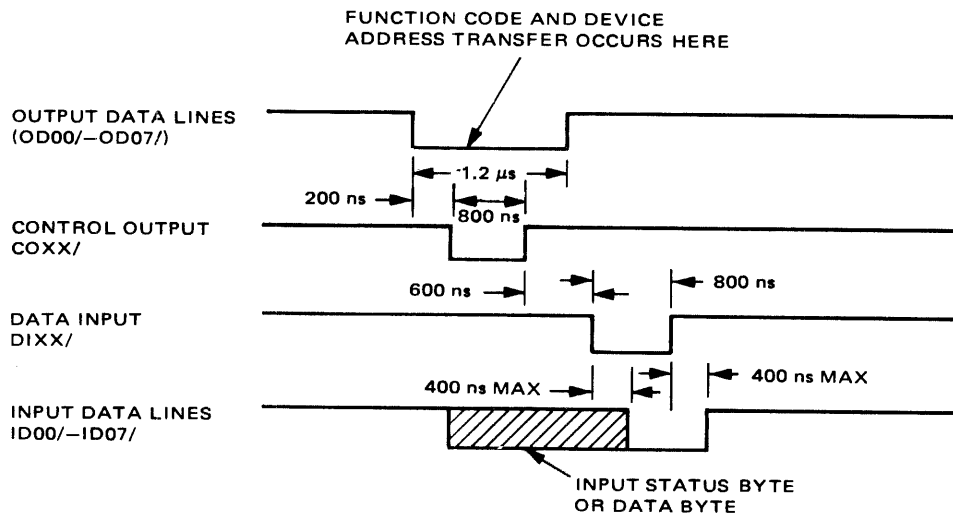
FUNCTION CODE AND DEVICE ADDRESS TRANSFER OCCURS HERE

OUTPUT DATA LINES (OD00/–OD07/)

1.2 $\mu$s

200 ns

800 ns

CONTROL OUTPUT COXX/

600 ns

800 ns

DATA INPUT DIXX/

400 ns MAX

400 ns MAX

INPUT DATA LINES ID00/–ID07/

INPUT STATUS BYTE OR DATA BYTE